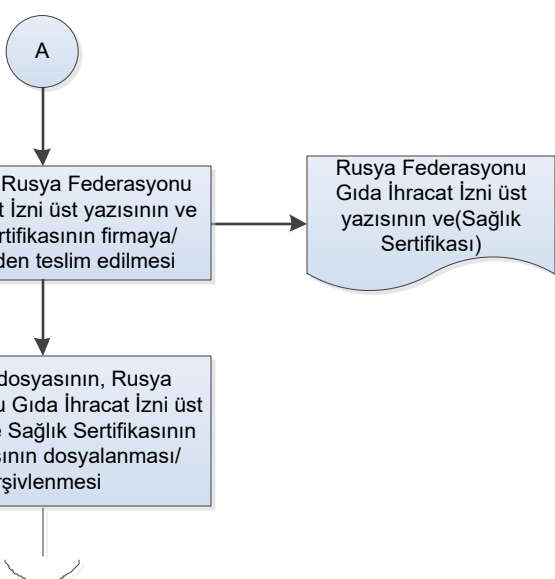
A

Rusya Federasyonu
t İzni üst yazısının ve
rtifikasının firmaya/
den teslim edilmesi

Rusya Federasyonu Gıda İhracat İzni üst yazısının ve(Sağlık Sertifikası)

dosyasının, Rusya
u Gıda İhracat İzni üst
e Sağlık Sertifikasının
sının dosyalanması/
rşivlenmesi